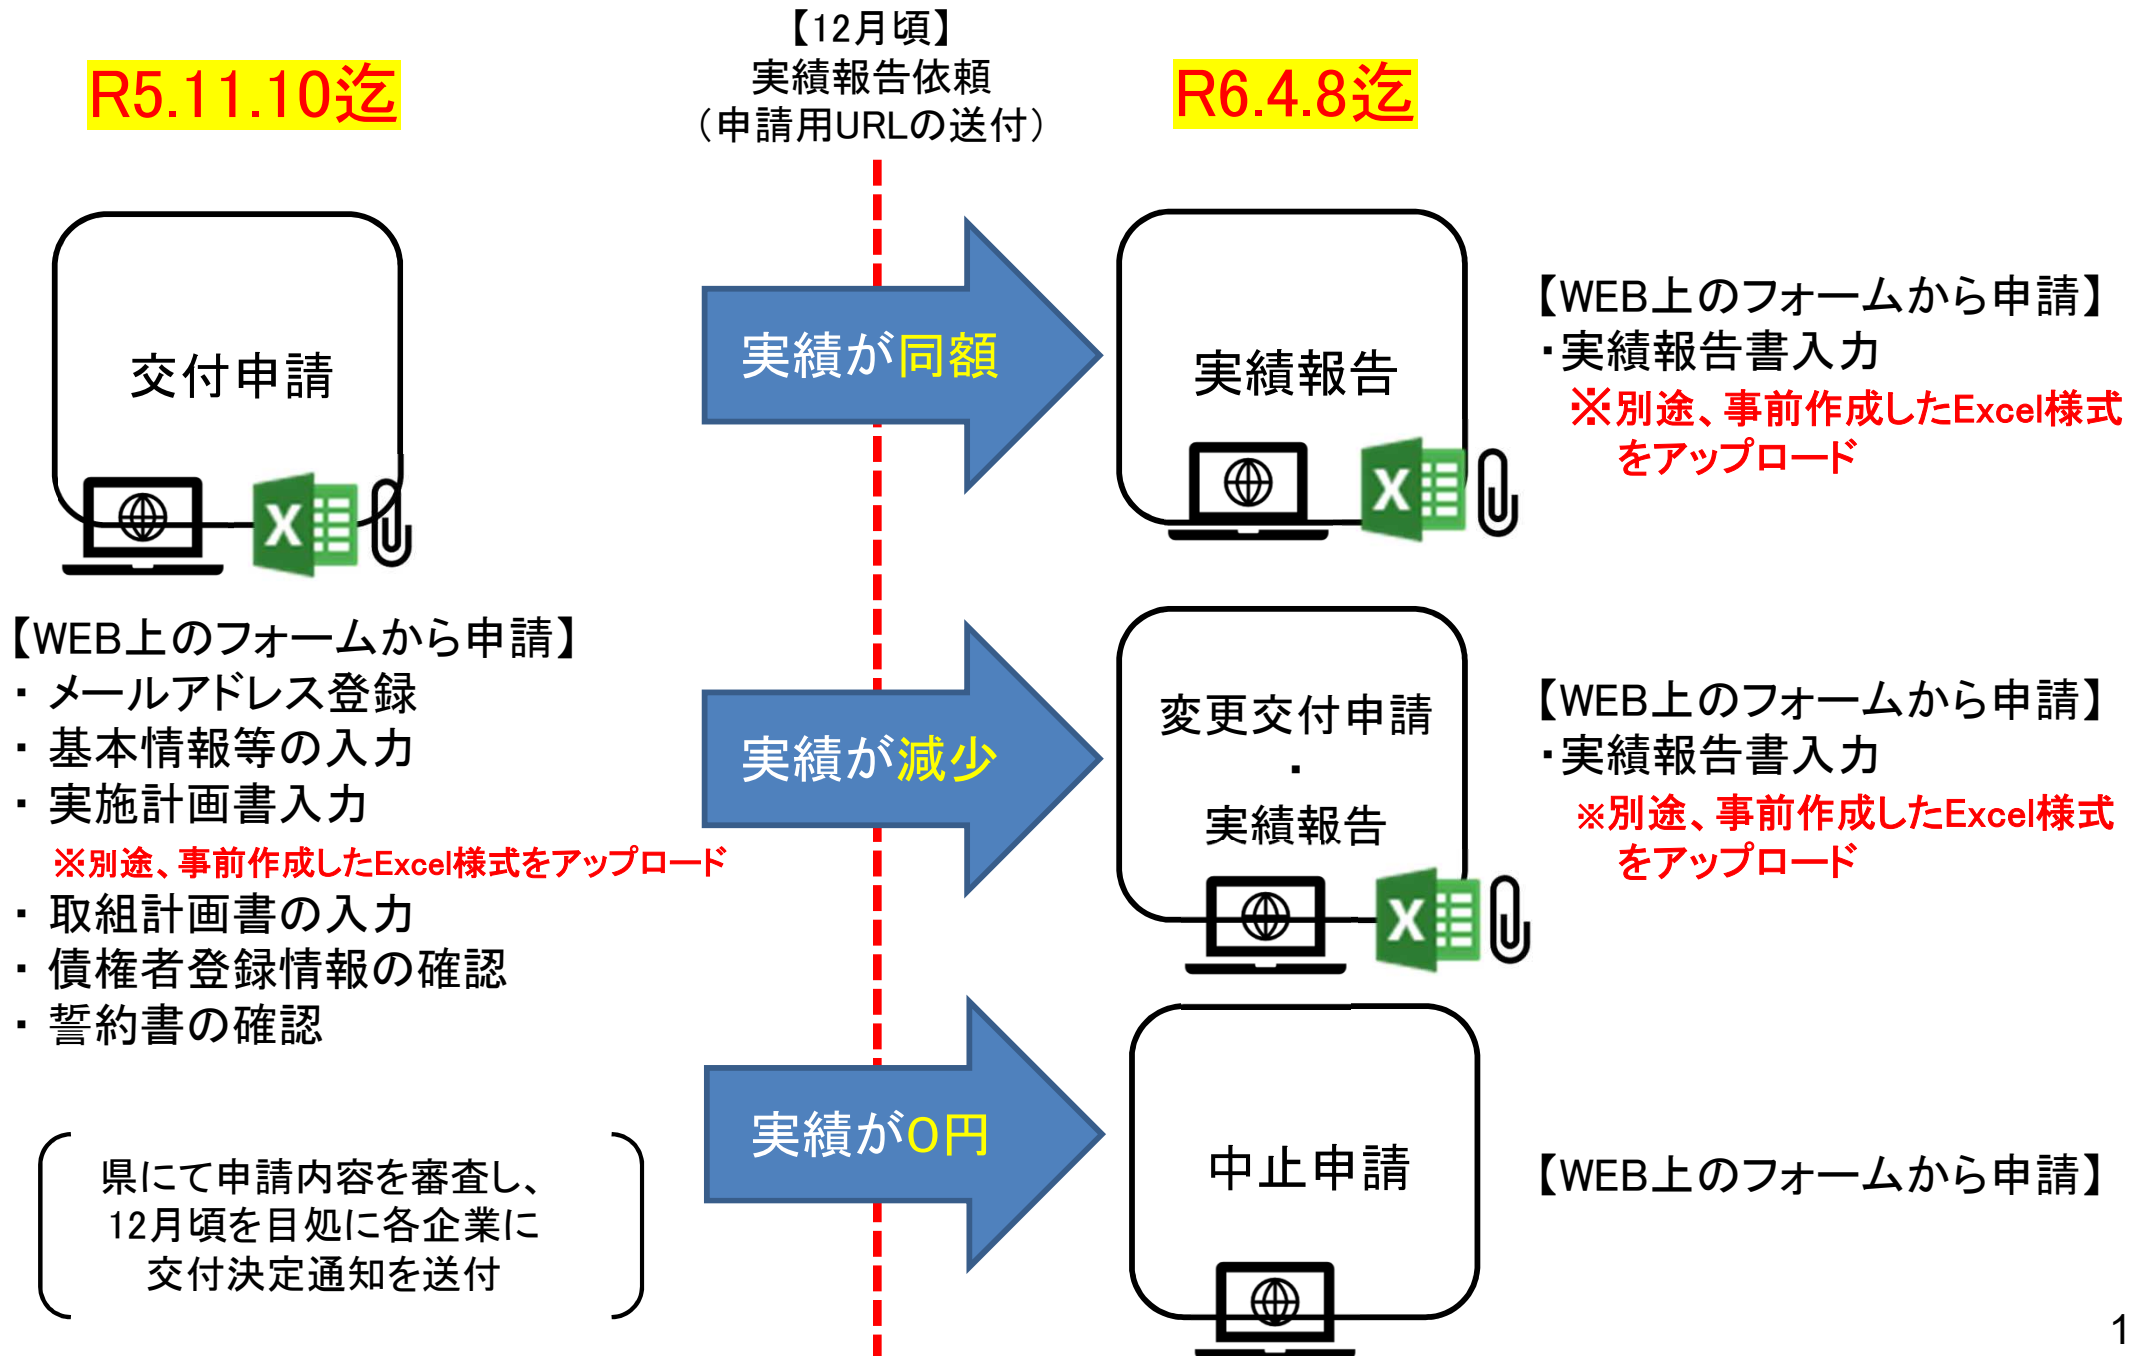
R5.11.10迄

【12月頃】
実績報告依頼
（申請用URLの送付）

R6.4.8迄

交付申請

【WEB上のフォームから申請】
・メールアドレス登録
・基本情報等の入力
・実施計画書入力
※別途、事前作成したExcel様式をアップロード
・取組計画書の入力
・債権者登録情報の確認
・誓約書の確認

県にて申請内容を審査し、12月頃を目処に各企業に交付決定通知を送付

実績が同額

実績が減少

実績が0円

実績報告

【WEB上のフォームから申請】
・実績報告書入力
※別途、事前作成したExcel様式をアップロード

変更交付申請
・
実績報告

【WEB上のフォームから申請】
・実績報告書入力
※別途、事前作成したExcel様式をアップロード

中止申請

【WEB上のフォームから申請】

1